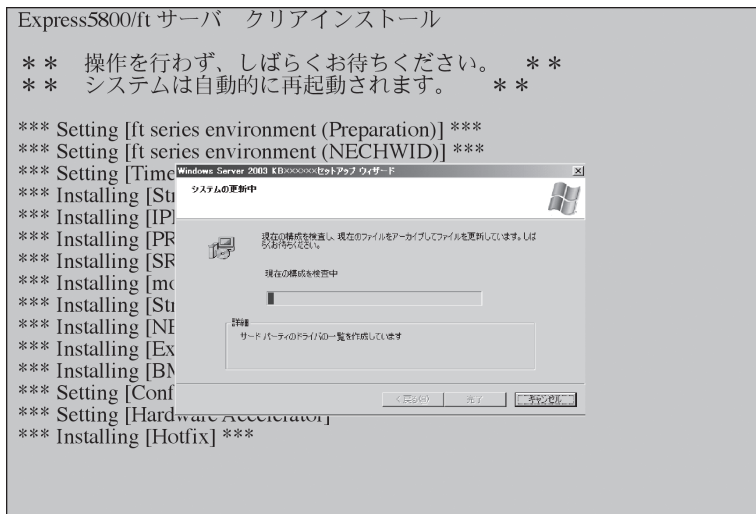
Express5800/ft サーバ　クリアインストール

＊＊　操作を行わず、しばらくお待ちください。　＊＊
＊＊　システムは自動的に再起動されます。　＊＊

*** Setting [ft series environment (Preparation)] ***
*** Setting [ft series environment (NECHWID)] ***
*** Setting [Time
*** Installing [St
*** Installing [IP
*** Installing [PR
*** Installing [SR
*** Installing [mo
*** Installing [St
*** Installing [NE
*** Installing [Ex
*** Installing [BM
*** Setting [Conf
*** Setting [Hardware Accelerator]
*** Installing [Hotfix] ***

Windows Server 2003 KBxxxxxxセットアップ ウィザード
システムの更新中
現在の構成を検査し、現在のファイルをアーカイブしてファイルを更新しています。しばらくお待ちください。
現在の構成を検査中
詳細
サード パーティのドライバの一覧を作成しています
< 戻る(B)　完了　キャンセル